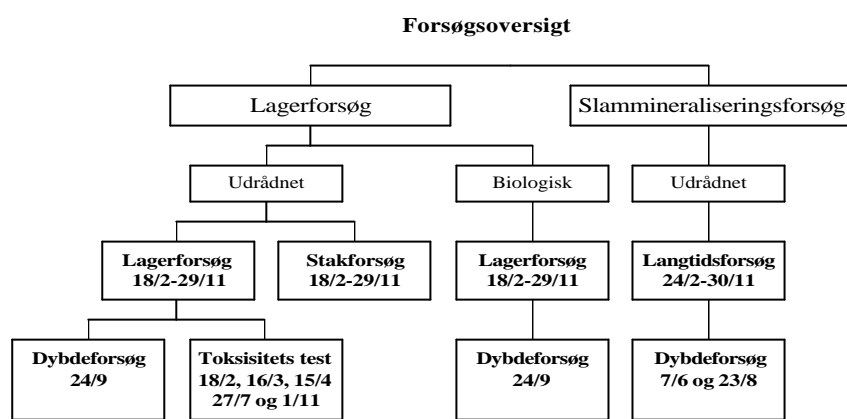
Forsøgsoversigt

Lagerforsøg

Slammineraliseringsforsøg

Udrådnet

Biologisk

Udrådnet

Lagerforsøg 18/2-29/11

Stakforsøg 18/2-29/11

Lagerforsøg 18/2-29/11

Langtidsforsøg 24/2-30/11

Dybdeforsøg 24/9

Toksisitets test 18/2, 16/3, 15/4 27/7 og 1/11

Dybdeforsøg 24/9

Dybdeforsøg 7/6 og 23/8